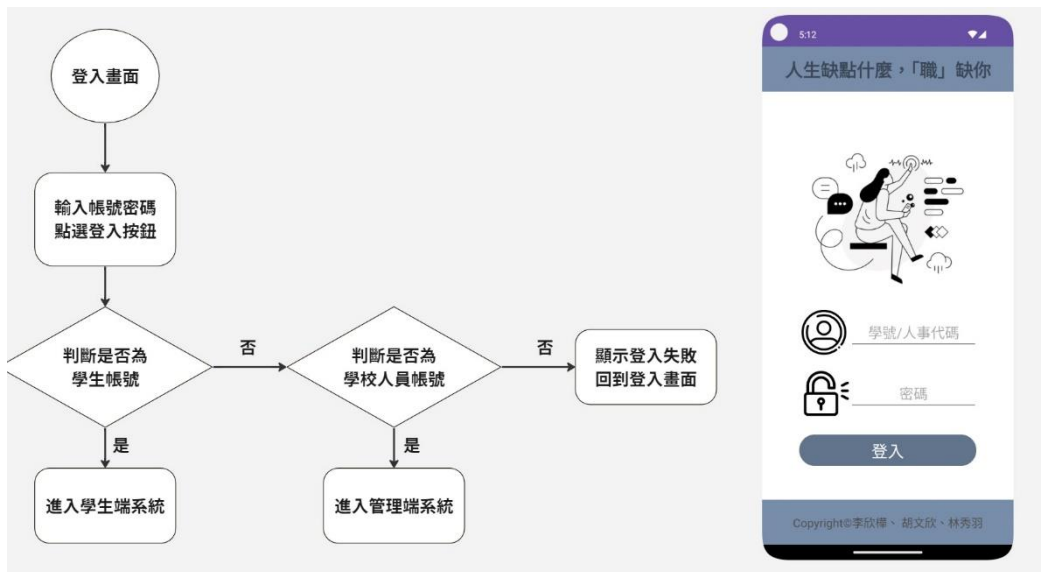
登入畫面

輸入帳號密碼
點選登入按鈕

判斷是否為
學生帳號

否

判斷是否為
學校人員帳號

否

顯示登入失敗
回到登入畫面

是

是

進入學生端系統

進入管理端系統

5:12

人生缺點什麼，「職」缺你

學號/人事代碼

密碼

登入

Copyright©李欣樺、胡文欣、林秀羽